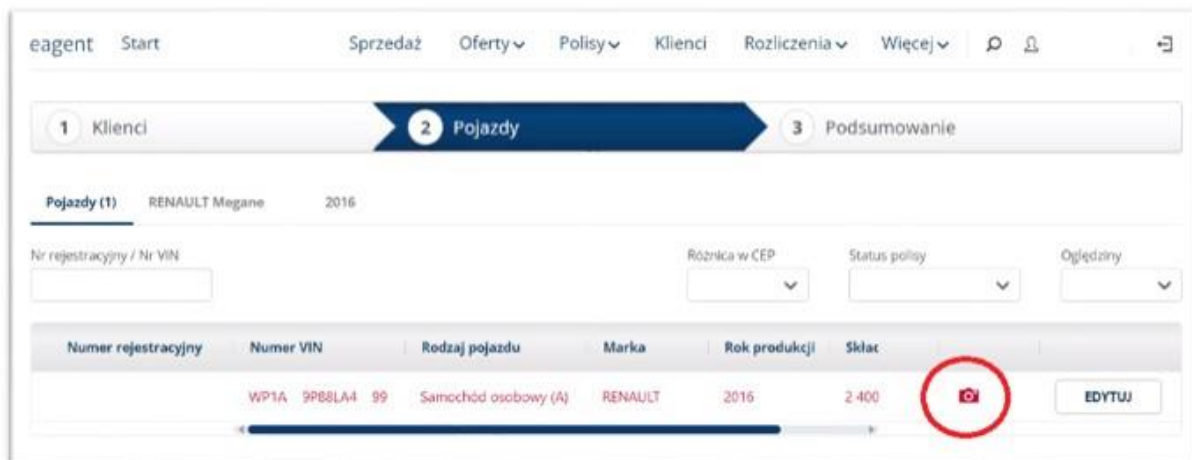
eagent Start

Sprzedaż Oferty Polisy Klienci Rozliczenia Więcej

1 Klienci

2 Pojazdy

3 Podsumowanie

Pojazdy (1) RENAULT Megane 2016

Nr rejestracyjny / Nr VIN

Różnica w CEP

Status polisy

Oględziny

| Numer rejestracyjny | Numer VIN | Rodzaj pojazdu | Marka | Rok produkcji | Skład | | |
|---|---|---|---|---|---|---|---|
| | WP1A 9P88LA4 99 | Samochód osobowy (A) | RENAULT | 2016 | 2 400 | | EDYTUJ |